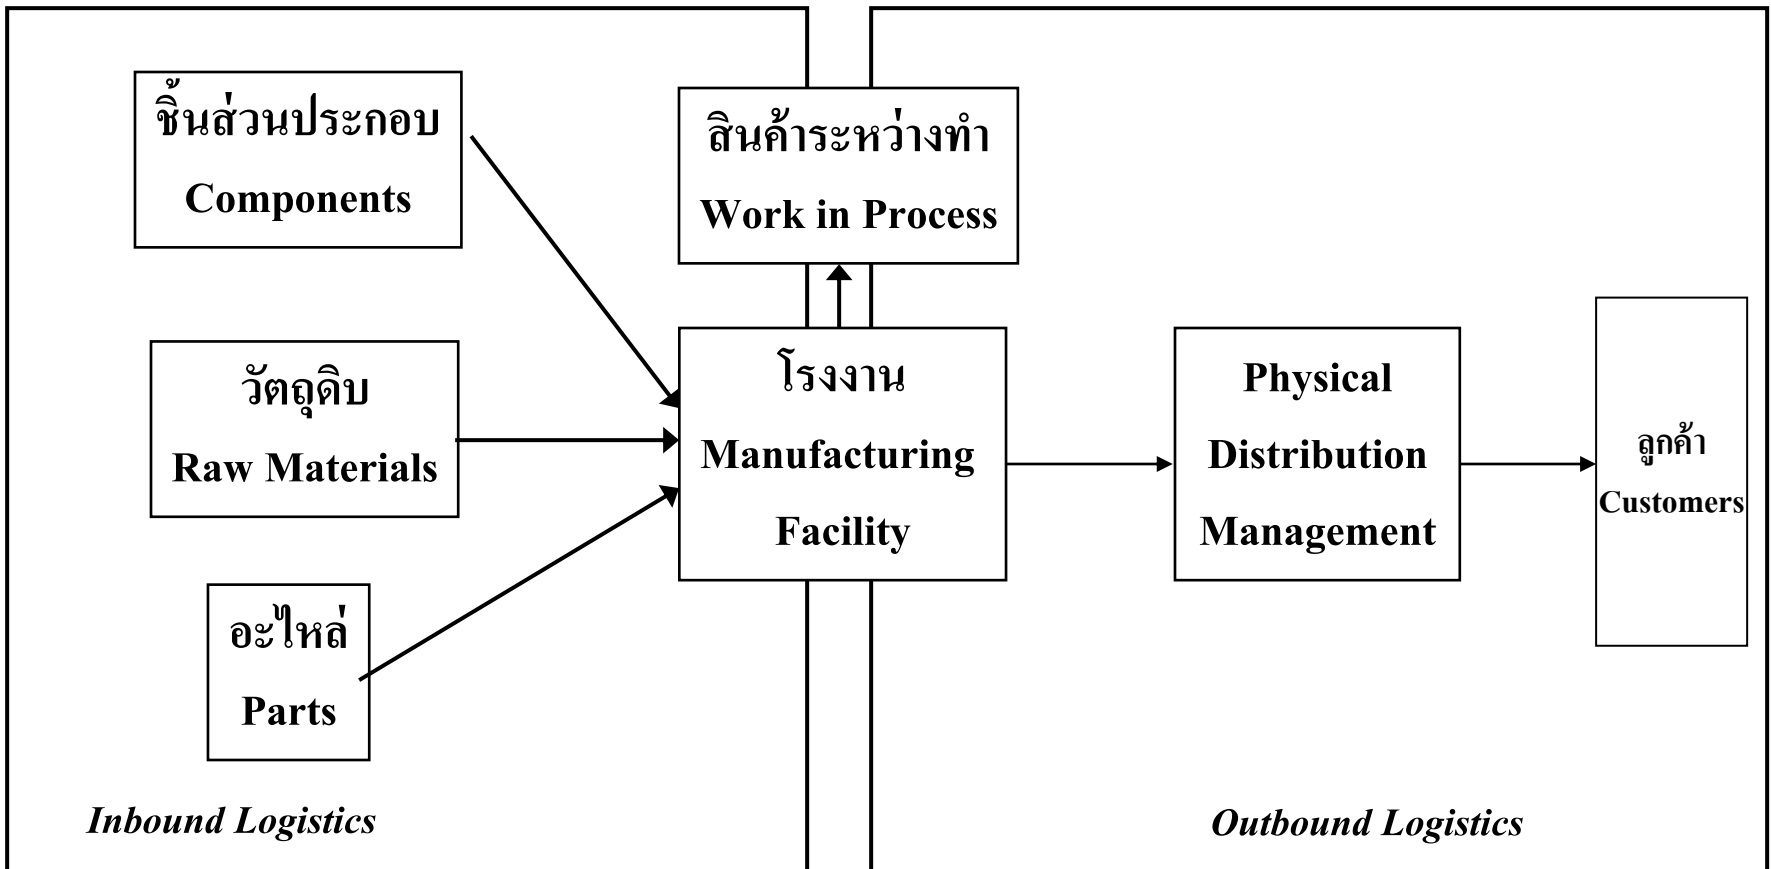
ชิ้นส่วนประกอบ
Components

สินค้าระหว่างทำ
Work in Process

วัตถุดิบ
Raw Materials

โรงงาน
Manufacturing
Facility

Physical
Distribution
Management

ลูกค้า
Customers

อะไหล่
Parts

Inbound Logistics

Outbound Logistics